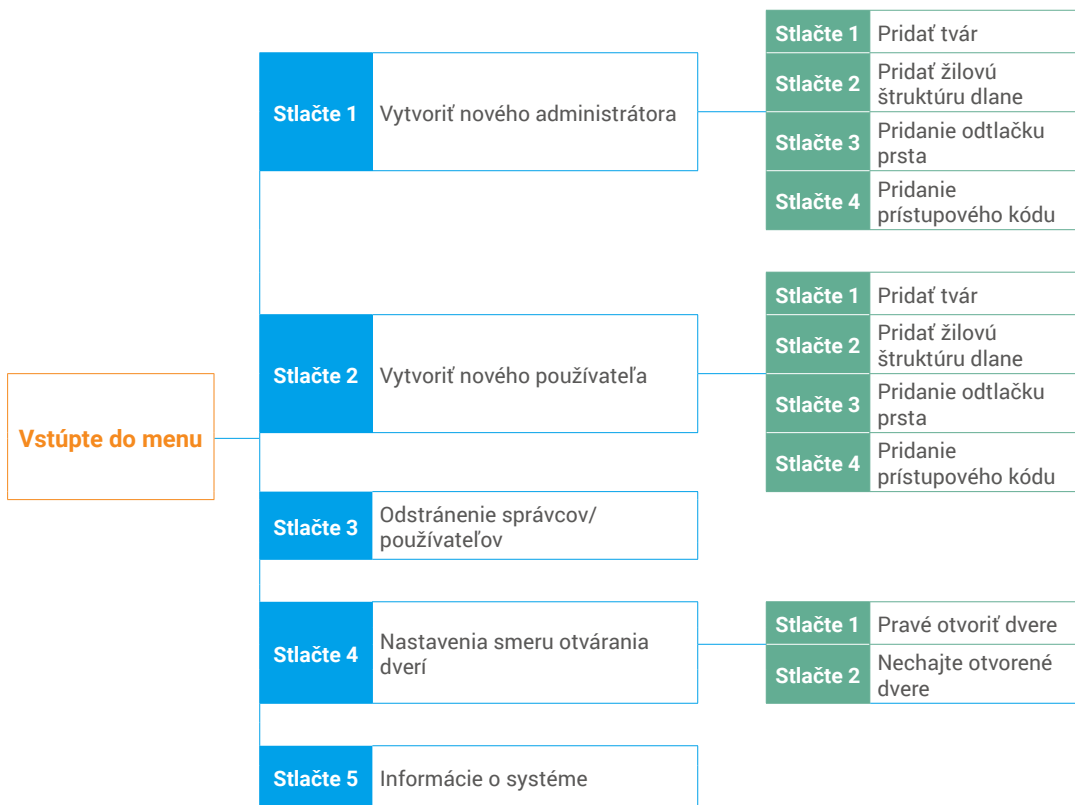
Vstúpte do menu

Stlačte 1 Vytvoriť nového administrátora

Stlačte 1 Pridať tvár
Stlačte 2 Pridať žilovú štruktúru dlane
Stlačte 3 Pridanie odtlačku prsta
Stlačte 4 Pridanie prístupového kódu

Stlačte 2 Vytvoriť nového používateľa

Stlačte 1 Pridať tvár
Stlačte 2 Pridať žilovú štruktúru dlane
Stlačte 3 Pridanie odtlačku prsta
Stlačte 4 Pridanie prístupového kódu

Stlačte 3 Odstránenie správcov/ používateľov

Stlačte 4 Nastavenia smeru otvárania dverí

Stlačte 1 Pravé otvoriť dvere
Stlačte 2 Nechajte otvorené dvere

Stlačte 5 Informácie o systéme